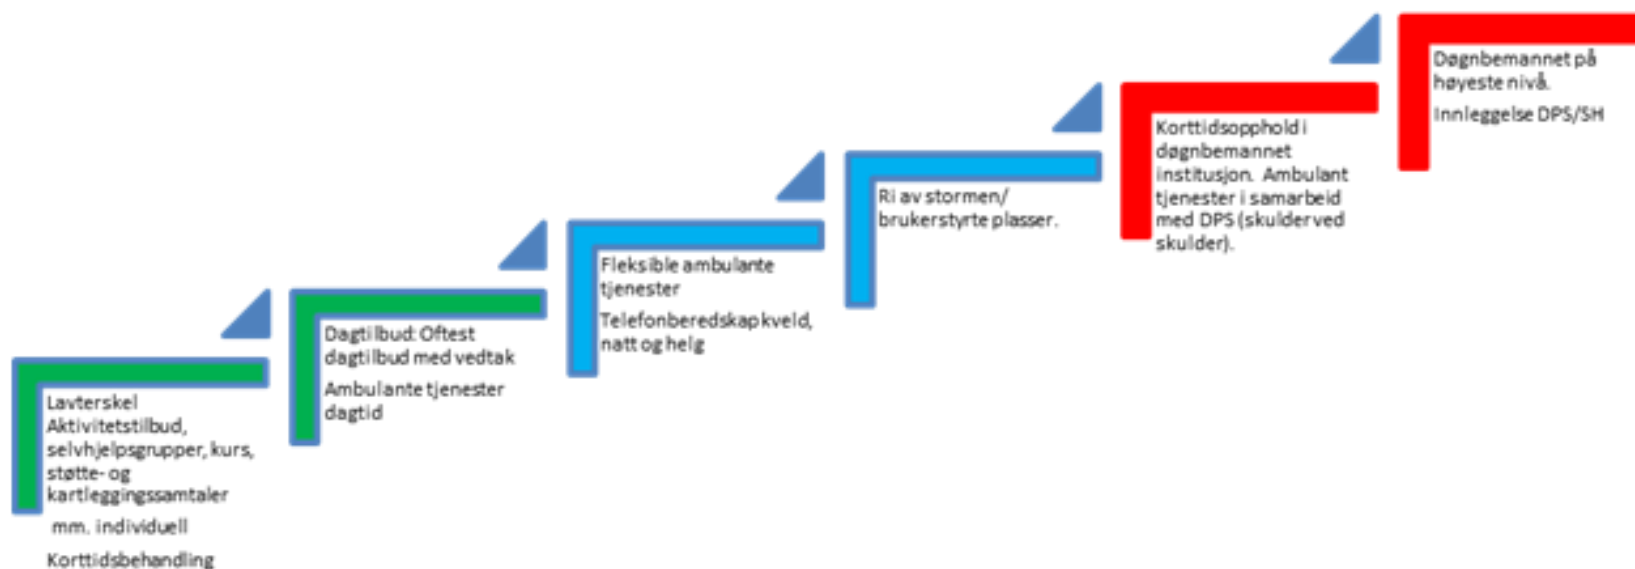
Lavterskel Aktivitetstilbud, selvhjelpsgrupper, kurs, støtte- og kartleggingssamtaler

mm. individuell

Korttidsbehandling

Dagtilbud: Oftest dagtilbud med vedtak

Ambulante tjenester dagtid

Fleksible ambulante tjenester

Telefonberedskap kveld, natt og helg

Ri av stormen/ brukerstyrte plasser.

Korttidsopphold i døgnbemannet institusjon. Ambulant tjenester i samarbeid med DPS (skulder ved skulder).

Døgnbemannet på høyeste nivå.

Innleggelse DPS/SH